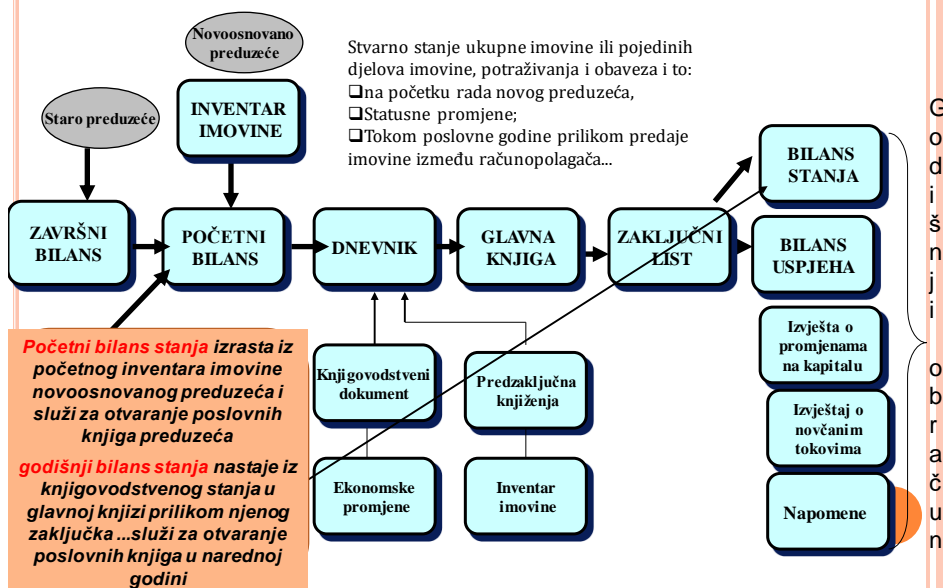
Novoosnovano preduzeće

Staro preduzeće

INVENTAR IMOVINE

Stvarno stanje ukupne imovine ili pojedinih djelova imovine, potraživanja i obaveza i to:
❑na početku rada novog preduzeća,
❑Statusne promjene;
❑Tokom poslovne godine prilikom predaje imovine između računopolagača...

ZAVRŠNI BILANS

POČETNI BILANS

DNEVNIK

GLAVNA KNJIGA

ZAKLJUČNI LIST

BILANS STANJA

BILANS USPJEHA

Izvješta o promjenama na kapitalu

Izvještaj o novčanim tokovima

Napomene

G o d i š n j i

o b r a č u n

Knjigovodstveni dokument

Predzaključna knjiženja

Ekonomske promjene

Inventar imovine

Početni bilans stanja izrasta iz početnog inventara imovine novoosnovanog preduzeća i služi za otvaranje poslovnih knjiga preduzeća

godišnji bilans stanja nastaje iz knjigovodstvenog stanja u glavnoj knjizi prilikom njenog zaključka ...služi za otvaranje poslovnih knjiga u narednoj godini